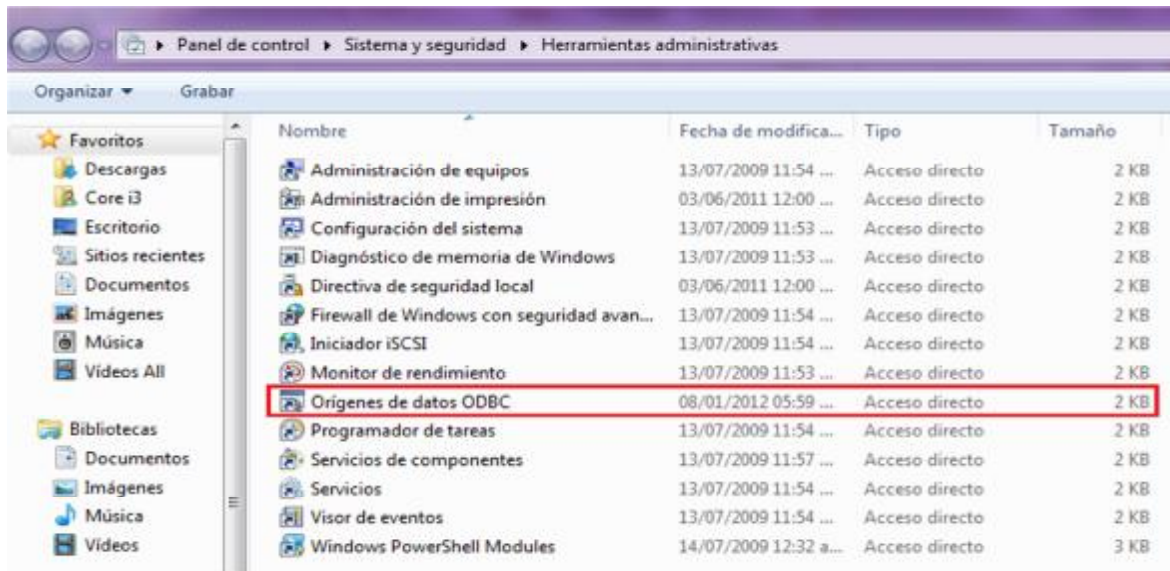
▸ Panel de control ▸ Sistema y seguridad ▸ Herramientas administrativas

Organizar ▾ Grabar

Favoritos
Descargas
Core i3
Escritorio
Sitios recientes
Documentos
Imágenes
Música
Vídeos All

Bibliotecas
Documentos
Imágenes
Música
Vídeos

| Nombre | Fecha de modifica... | Tipo | Tamaño |
|---|---|---|---|
| Administración de equipos | 13/07/2009 11:54 ... | Acceso directo | 2 KB |
| Administración de impresión | 03/06/2011 12:00 ... | Acceso directo | 2 KB |
| Configuración del sistema | 13/07/2009 11:53 ... | Acceso directo | 2 KB |
| Diagnóstico de memoria de Windows | 13/07/2009 11:53 ... | Acceso directo | 2 KB |
| Directiva de seguridad local | 03/06/2011 12:00 ... | Acceso directo | 2 KB |
| Firewall de Windows con seguridad avan... | 13/07/2009 11:54 ... | Acceso directo | 2 KB |
| Iniciador iSCSI | 13/07/2009 11:54 ... | Acceso directo | 2 KB |
| Monitor de rendimiento | 13/07/2009 11:53 ... | Acceso directo | 2 KB |
| Orígenes de datos ODBC | 08/01/2012 05:59 ... | Acceso directo | 2 KB |
| Programador de tareas | 13/07/2009 11:54 ... | Acceso directo | 2 KB |
| Servicios de componentes | 13/07/2009 11:57 ... | Acceso directo | 2 KB |
| Servicios | 13/07/2009 11:54 ... | Acceso directo | 2 KB |
| Visor de eventos | 13/07/2009 11:54 ... | Acceso directo | 2 KB |
| Windows PowerShell Modules | 14/07/2009 12:32 a... | Acceso directo | 3 KB |